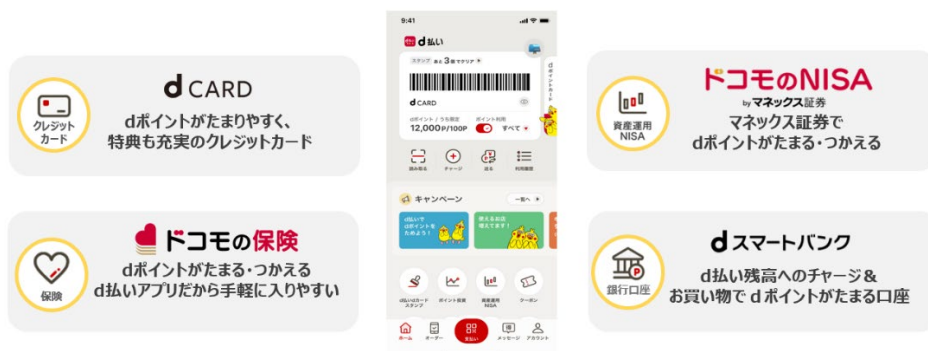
クレジットカード

d CARD

dポイントがたまりやすく、特典も充実のクレジットカード

保険

ドコモの保険

dポイントがたまる・つかえる d払いアプリだから手軽に入りやすい

9:41

d払い

スタンプ あと3回でクリア

d CARD

dポイント / うち期限
12,000P/100P

ポイント利用
すべて

読み取る　チャージ　送る　利用履歴

キャンペーン　一覧へ

dポイントをためよう!

使えるお店増えてます!

d払いカードスタンプ　ポイント投資　資産運用NISA　クーポン

ホーム　オーダー　支払い　メッセージ　アカウント

資産運用NISA

ドコモのNISA

by マネックス証券

マネックス証券で dポイントがたまる・つかえる

銀行口座

d スマートバンク

d払い残高へのチャージ＆お買い物で d ポイントがたまる口座